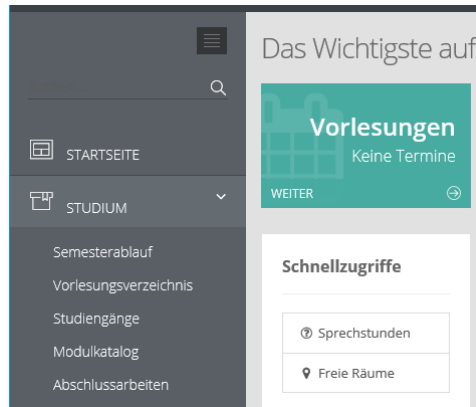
STARTSEITE

STUDIUM

Semesterablauf

Vorlesungsverzeichnis

Studiengänge

Modulkatalog

Abschlussarbeiten

Das Wichtigste auf

Vorlesungen

Keine Termine

WEITER

Schnellzugriffe

Sprechstunden

Freie Räume